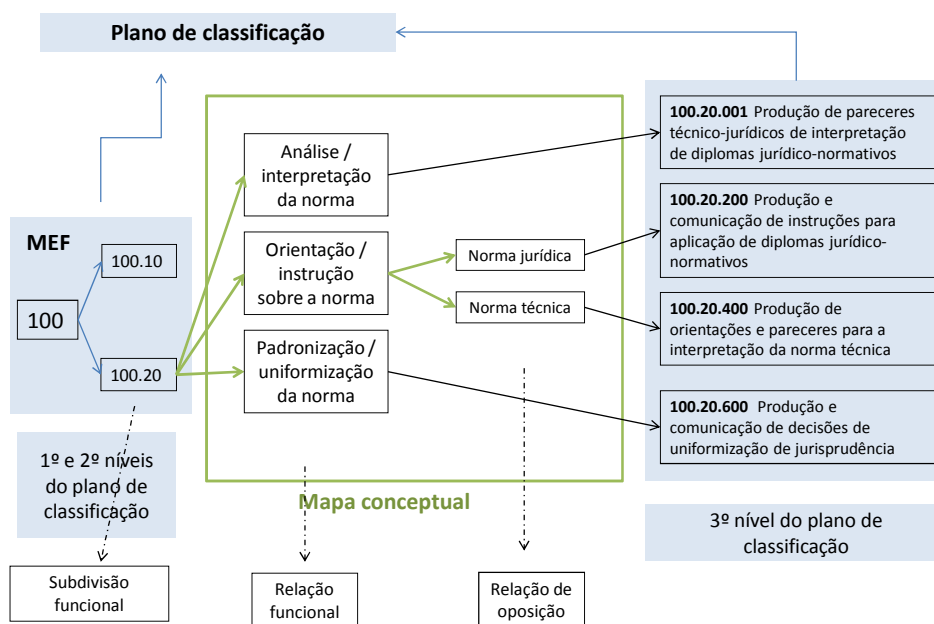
Plano de classificação

MEF

100

100.10

100.20

1º e 2º níveis do plano de classificação

Análise / interpretação da norma

Orientação / instrução sobre a norma

Padronização / uniformização da norma

Norma jurídica

Norma técnica

Mapa conceptual

**100.20.001** Produção de pareceres técnico-jurídicos de interpretação de diplomas jurídico-normativos

**100.20.200** Produção e comunicação de instruções para aplicação de diplomas jurídico-normativos

**100.20.400** Produção de orientações e pareceres para a interpretação da norma técnica

**100.20.600** Produção e comunicação de decisões de uniformização de jurisprudência

3º nível do plano de classificação

Subdivisão funcional

Relação funcional

Relação de oposição